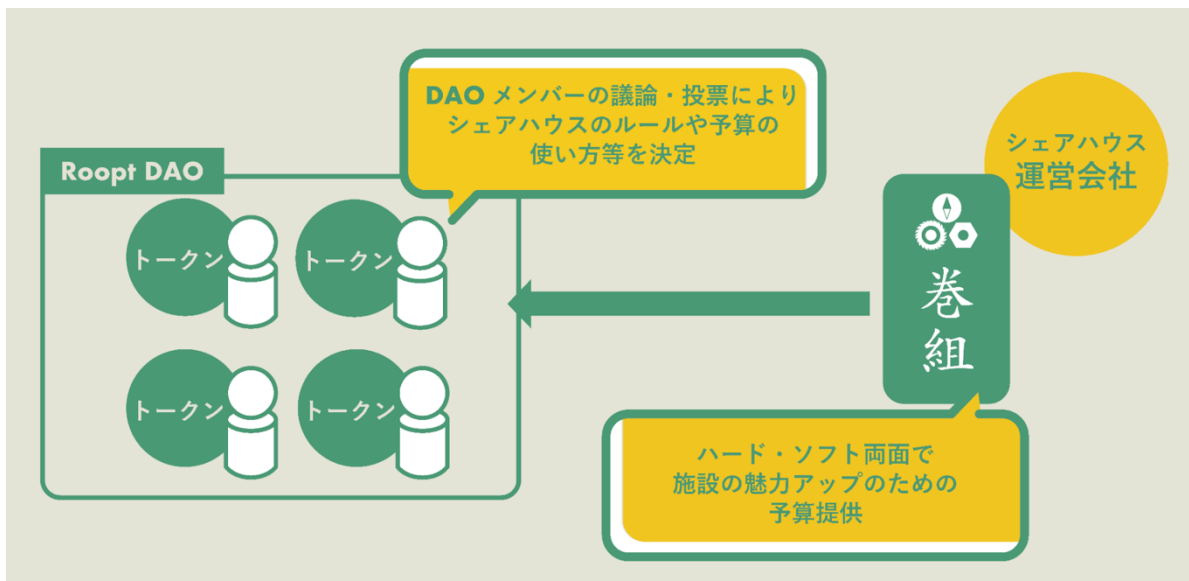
DAO メンバーの議論・投票により
シェアハウスのルールや予算の
使い方等を決定

Roopt DAO

トークン

トークン

トークン

トークン

シェアハウス
運営会社

巻組

ハード・ソフト両面で
施設の魅力アップのための
予算提供